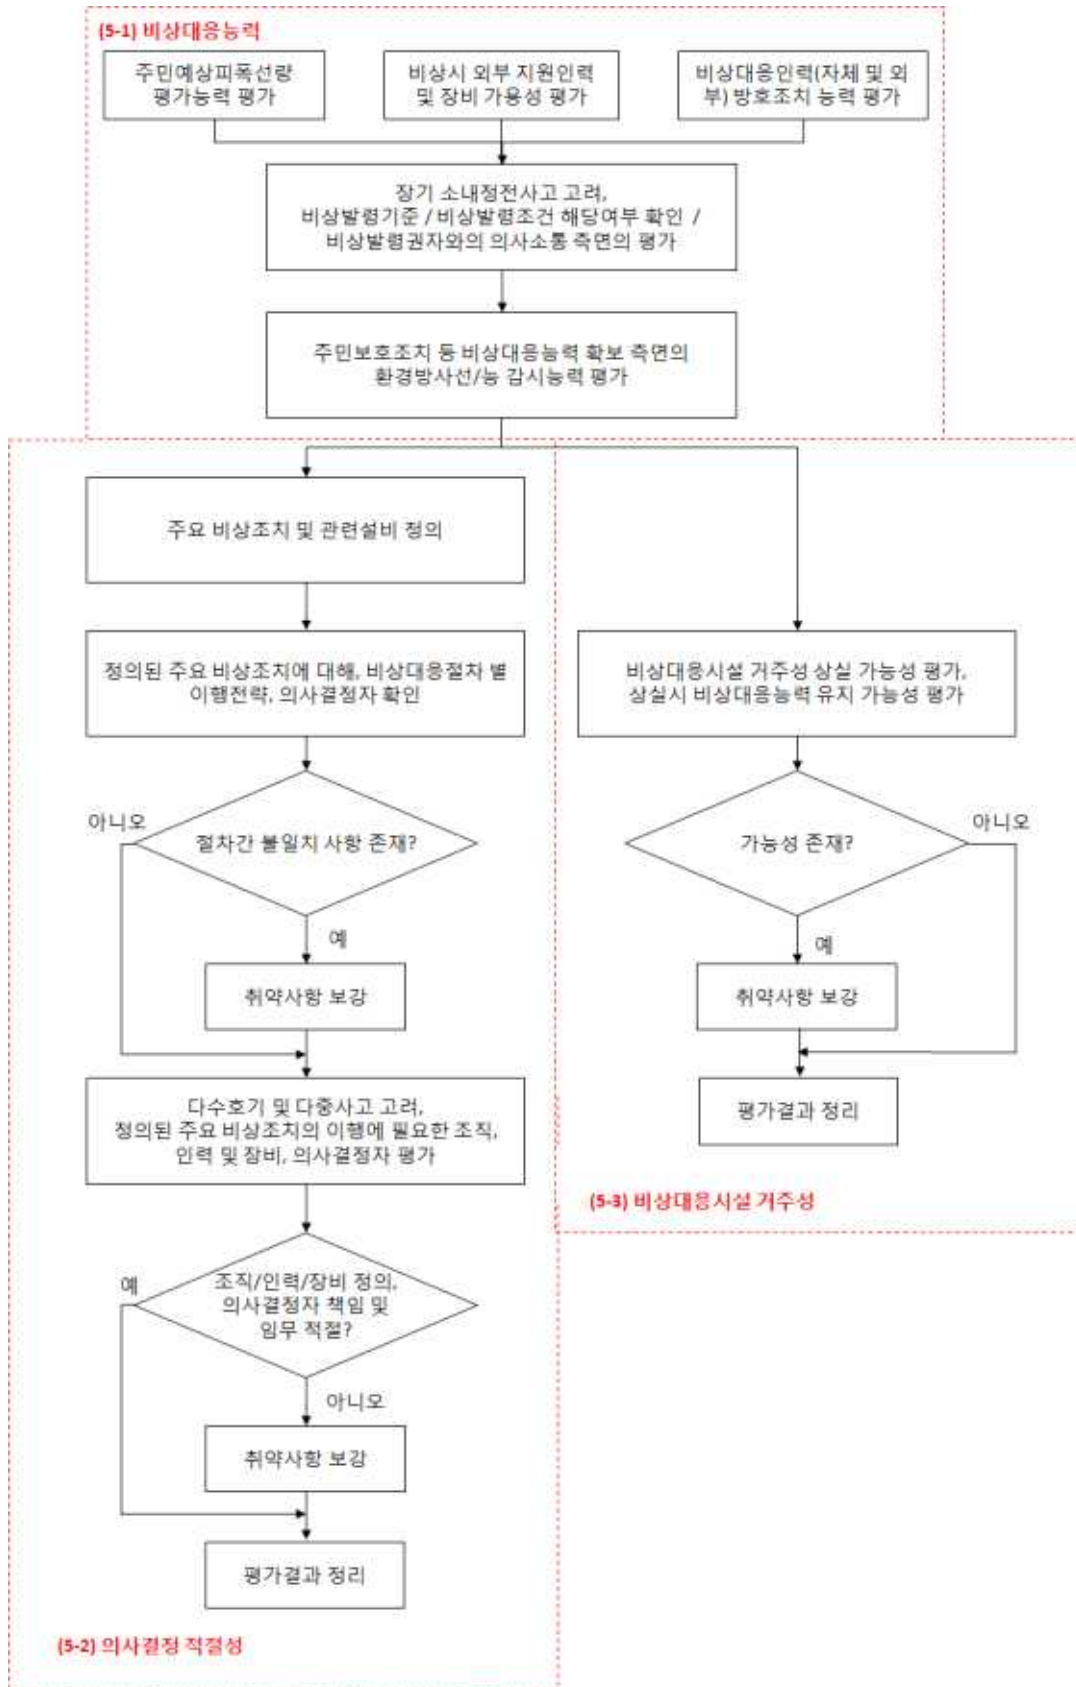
(5-1) 비상대응능력

주민예상피폭선량 평가능력 평가

비상시 외부 지원인력 및 장비 가용성 평가

비상대응인력(자체 및 외부) 방호조치 능력 평가

장기 소내정전사고 고려, 비상발령기준 / 비상발령조건 해당여부 확인 / 비상발령권자와의 의사소통 측면의 평가

주민보호조치 등 비상대응능력 확보 측면의 환경방사선/능 감시능력 평가

주요 비상조치 및 관련설비 정의

정의된 주요 비상조치에 대해, 비상대응절차 별 이행전략, 의사결정자 확인

아니오

절차간 불일치 사항 존재?

예

취약사항 보강

다수호기 및 다중사고 고려, 정의된 주요 비상조치의 이행에 필요한 조직, 인력 및 장비, 의사결정자 평가

예

조직/인력/장비 정의, 의사결정자 책임 및 임무 적절?

아니오

취약사항 보강

평가결과 정리

(5-2) 의사결정 적절성

비상대응시설 거주성 상실 가능성 평가, 상실시 비상대응능력 유지 가능성 평가

가능성 존재?

아니오

예

취약사항 보강

평가결과 정리

(5-3) 비상대응시설 거주성